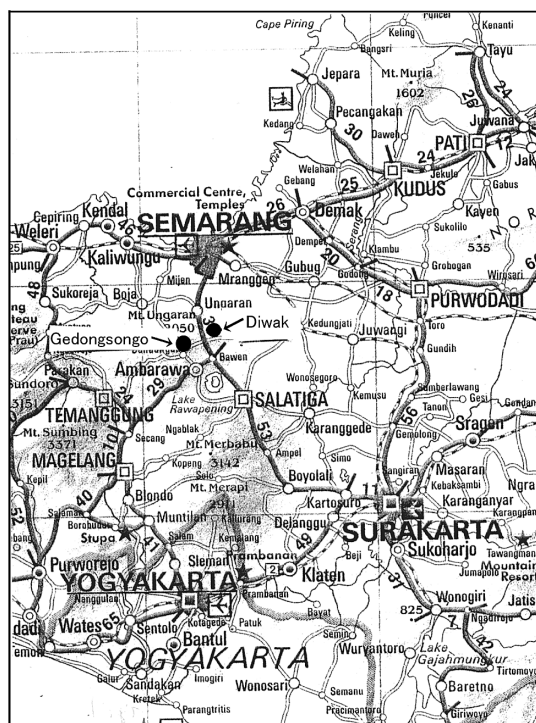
Cape Piring
Puncel
Kenanti
Keling
Bangsri
Tayu
Jepara
Mt. Muria
1602
26
24
Pecangakan
30
Juwana
Kedang
Dawe
PATI
12
Jak
24
Welahan
Jekulo
Gebang
25
KUDUS
Gabus
Commercial Centre, Temples
26
Demak
Kayen
Cepiring
Kendal
SEMARANG
Sukolilo
25
Weleri
46
Dempet
Klambu
535
Kaliwungu
Grobogan
Mijen
Mranggen
Gubug
Godong
Wirosari
48
Sukoreja
Boja
18
PURWODADI
Ungaran
Mt. Ungaran
2050
Diwak
Kedungjati
Juwangi
Toro
Gedongsongo
Gundih
Bawen
Parakan
Ambarawa
Wonosegoro
Sumberlawang
Gesi
Gendan
29
Lake Rawapening
SALATIGA
Kemusu
TEMANGGUNG
Tanon
Mt. Sumbing
3371
Ngablak
56
Sragen
Secang
Mt. Merbabu
Karanggede
Gemolong
MAGELANG
Kopeng
3142
53
Ampel
Simo
Kepil
40
Mt. Merapi
Boyolali
Sangiran
Masaran
Blondo
2911
Kartosuro
11
Kebakkramat
52
Salaman
Muntilan
Kaliurang
Karanganyar
Borobudur
Stupa
Delanggu
SURAKARTA
Salam
Kemalang
49
Beji
Purworejo
Sleman
Prambanan
Sukoharjo
Tawangmangu
YOGYAKARTA
2
Klaten
Mountain Resort
Nanggulan
Jumapolo
Kotagede
Prambanan
Bayat
Wonogiri
Jatis
Wates
Sentolo
Patuk
825
Bantul
Semin
Ngadirojo
YOGYAKARTA
Wuryantoro
Lake Gajahmungkur
Tirtomoyo
Galur
Sandakan
Imogiri
Kretek
Wonosari
Semanu
Baretno
Parangtritis
Pracimantoro
Giriwoyo
Ngra
Jak
emon
dadi
Sundoro
315
ung
ng
lau
erve
Prau
R
6